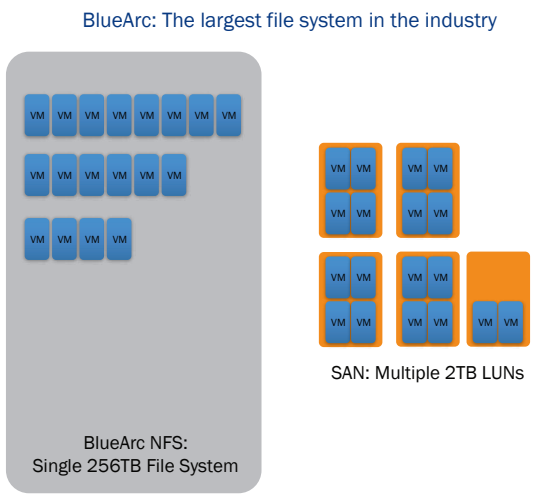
BlueArc: The largest file system in the industry

VM VM VM VM VM VM VM VM

VM VM VM VM VM VM

VM VM VM VM

BlueArc NFS:
Single 256TB File System

VM VM
VM VM

VM VM
VM VM

VM VM
VM VM

VM VM
VM VM

VM VM

SAN: Multiple 2TB LUNs